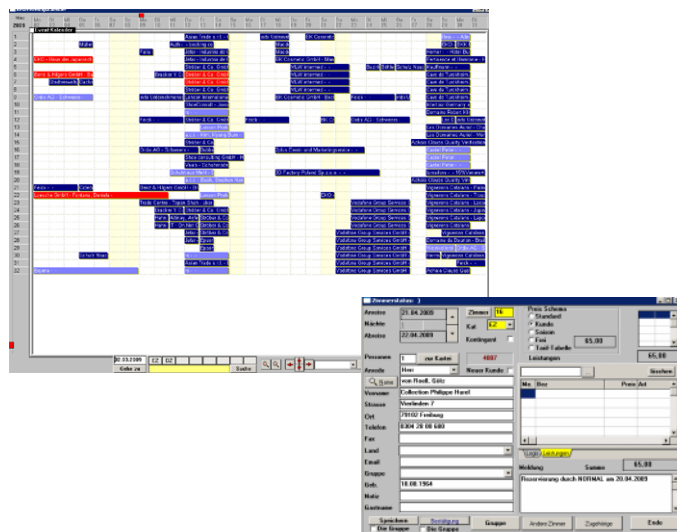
Zimmerstation: 1

Anreise 21.04.2009
Nächte 1
Abreise 22.04.2009
Zimmer 16
Kat. EZ
Kontingent
Preis Schema
Standard
Kunde
Saison
Frei
Tarif Tabelle 65,00
Personen 1
zur Kasse
4097
Anrede Herr
Neuer Kunde
Name von Rodt, Götz
Vorname Collection Philippe Harel
Strasse Vordlanden 7
Ort 79102 Freiburg
Telefon 0304 20 00 680
Fax
Land
Email
Gruppe
Geb. 10.08.1964
Notiz
Gastname
Leistungen
65,00
Streichen
Nr. Bez Preis Art
Logis Leistungen
Meldung Summe 65,00
Reservierung durch NORMAL am 20.04.2009
Speichern
Bestätigung
Die Gruppe
Die Gruppe
Gruppe
Andere Zimmer
Zugehörige
Ende

Event Kalender
Gehe zu
Suche